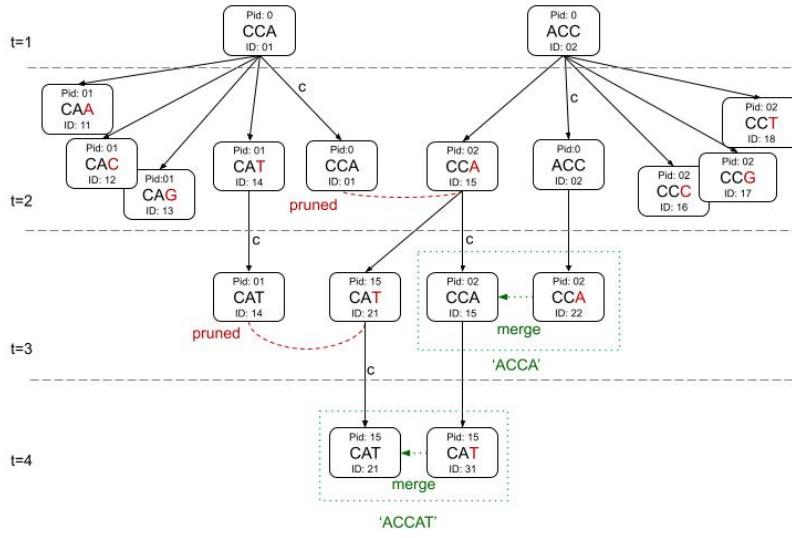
t=1

Pid: 0
CCA
ID: 01

Pid: 0
ACC
ID: 02

t=2

c

c

Pid: 01
CAA
ID: 11

Pid: 01
CAC
ID: 12

Pid:01
CAG
ID: 13

Pid: 01
CAT
ID: 14

Pid:0
CCA
ID: 01

pruned

Pid: 02
CCA
ID: 15

Pid:0
ACC
ID: 02

Pid: 02
CCC
ID: 16

Pid: 02
CCG
ID: 17

Pid: 02
CCT
ID: 18

t=3

c

c

Pid: 01
CAT
ID: 14

pruned

Pid: 15
CAT
ID: 21

Pid: 02
CCA
ID: 15

merge

Pid: 02
CCA
ID: 22

'ACCA'

t=4

c

Pid: 15
CAT
ID: 21

merge

Pid: 15
CAT
ID: 31

'ACCAT'